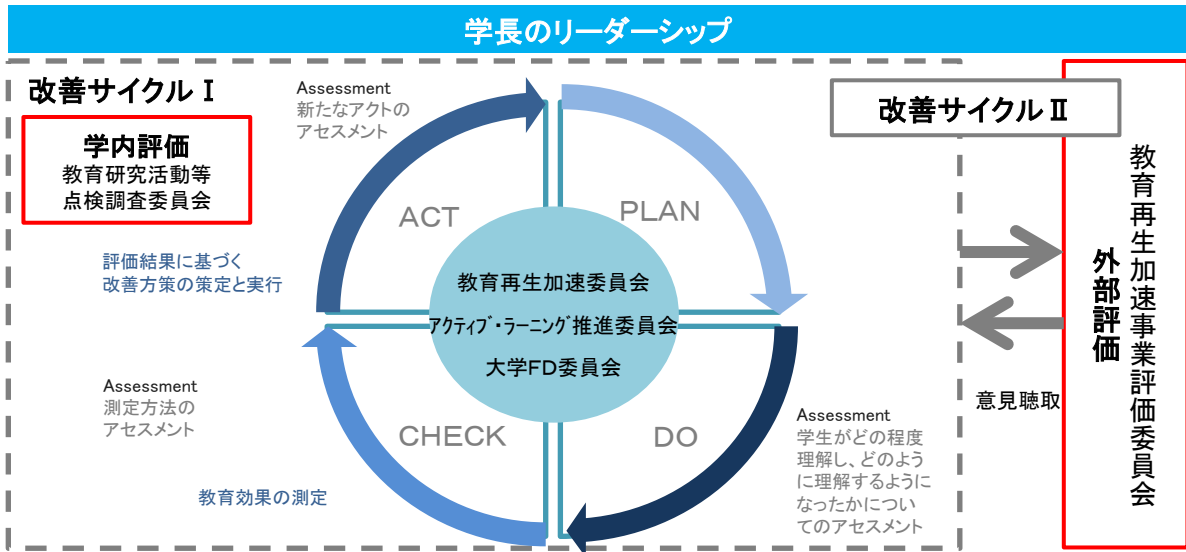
学長のリーダーシップ

改善サイクルⅠ

学内評価
教育研究活動等点検調査委員会

Assessment
新たなアクトのアセスメント

ACT

PLAN

評価結果に基づく改善方策の策定と実行

教育再生加速委員会
アクティブ・ラーニング推進委員会
大学FD委員会

Assessment
測定方法のアセスメント

CHECK

DO

教育効果の測定

Assessment
学生がどの程度理解し、どのように理解するようになったかについてのアセスメント

改善サイクルⅡ

意見聴取

外部評価

教育再生加速事業評価委員会